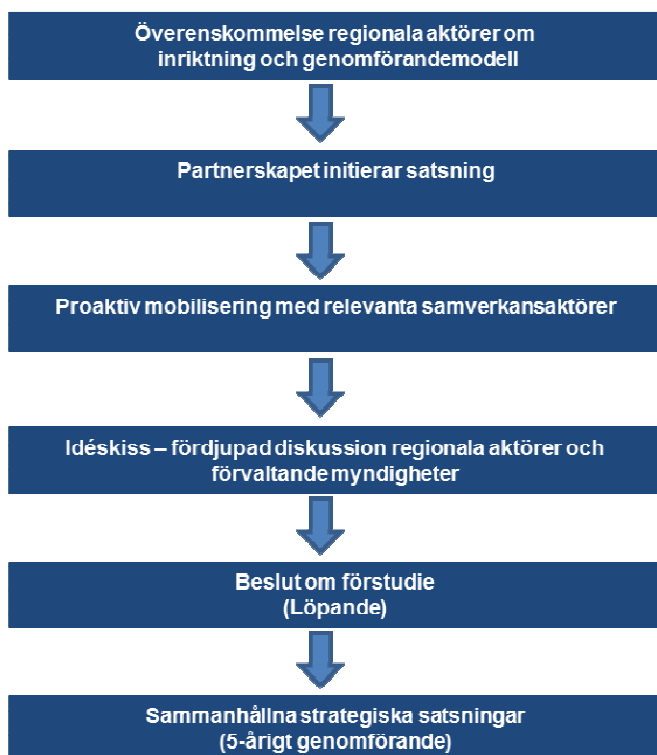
Överenskommelse regionala aktörer om inriktning och genomförandemodell

Partnerskapet initierar satsning

Proaktiv mobilisering med relevanta samverkansaktörer

Idéskiss – fördjupad diskussion regionala aktörer och förvaltande myndigheter

Beslut om förstudie
(Löpande)

Sammanhållna strategiska satsningar
(5-årigt genomförande)